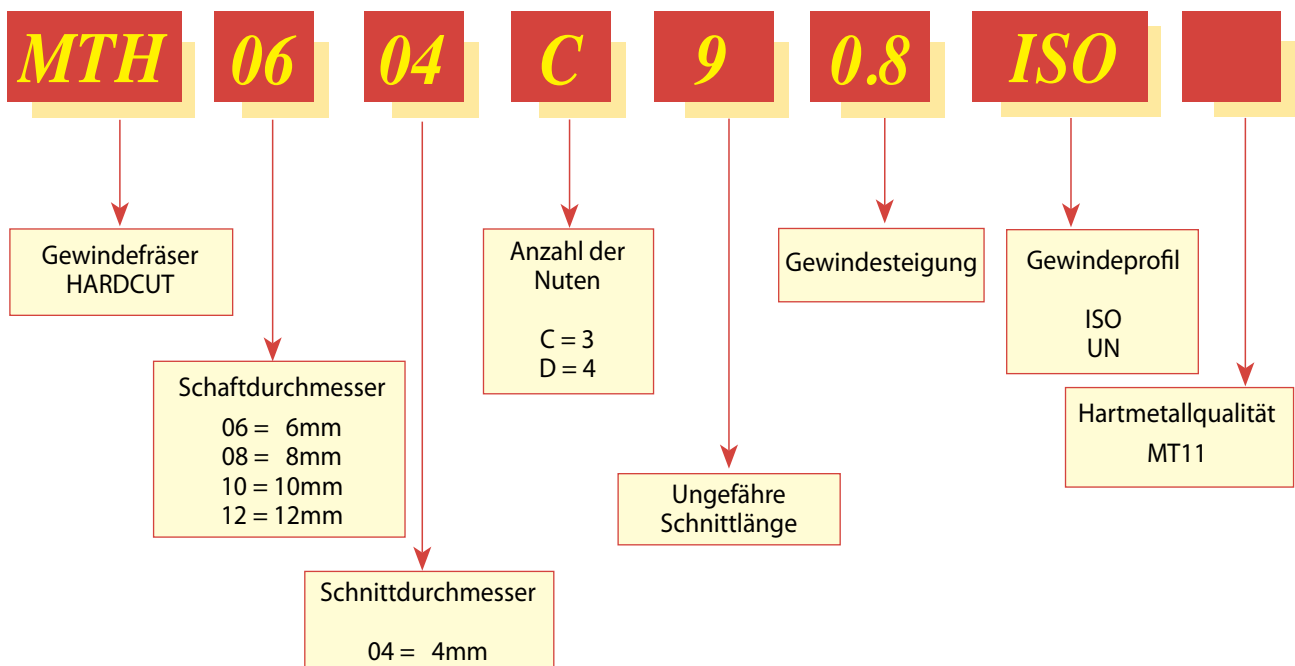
MTH 06 04 C 9 0.8 ISO

Gewindefräser
HARDCUT

Schaftdurchmesser
06 = 6mm
08 = 8mm
10 = 10mm
12 = 12mm

Schnittdurchmesser
04 = 4mm

Anzahl der Nuten
C = 3
D = 4

Ungefähre Schnittlänge

Gewindesteigung

Gewindeprofil
ISO
UN

Hartmetallqualität
MT11